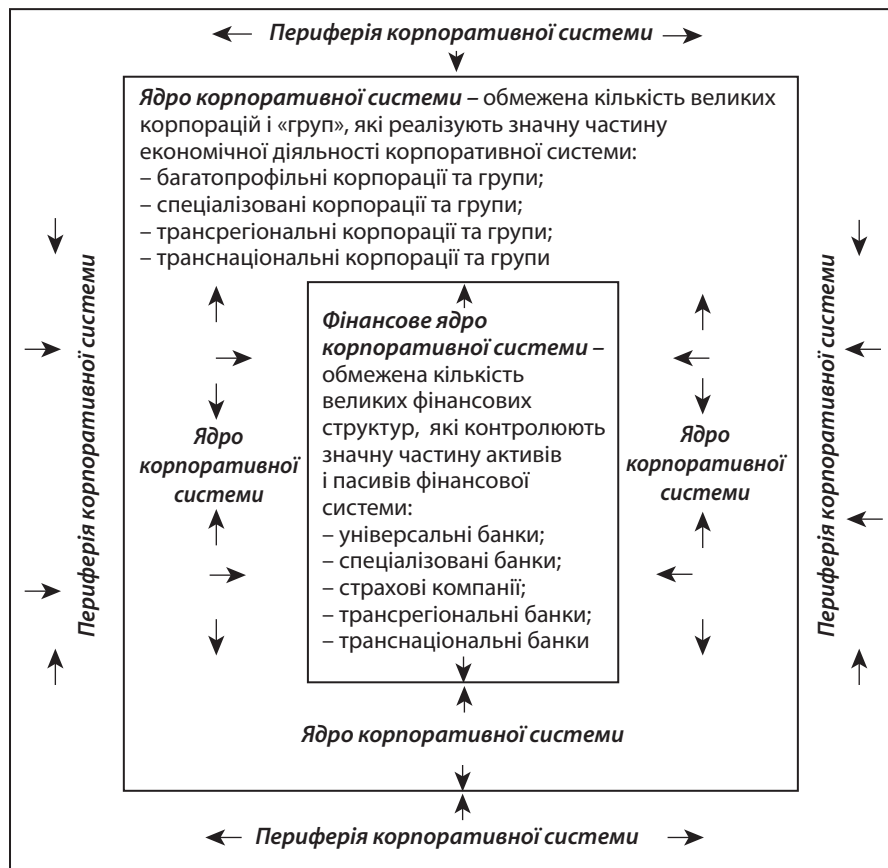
Периферія корпоративної системи

Ядро корпоративної системи – обмежена кількість великих корпорацій і «груп», які реалізують значну частину економічної діяльності корпоративної системи:
– багатопрофільні корпорації та групи;
– спеціалізовані корпорації та групи;
– трансрегіональні корпорації та групи;
– транснаціональні корпорації та групи

Периферія корпоративної системи

Ядро корпоративної системи

Фінансове ядро корпоративної системи – обмежена кількість великих фінансових структур, які контролюють значну частину активів і пасивів фінансової системи:
– універсальні банки;
– спеціалізовані банки;
– страхові компанії;
– трансрегіональні банки;
– транснаціональні банки

Ядро корпоративної системи

Периферія корпоративної системи

Ядро корпоративної системи

Периферія корпоративної системи